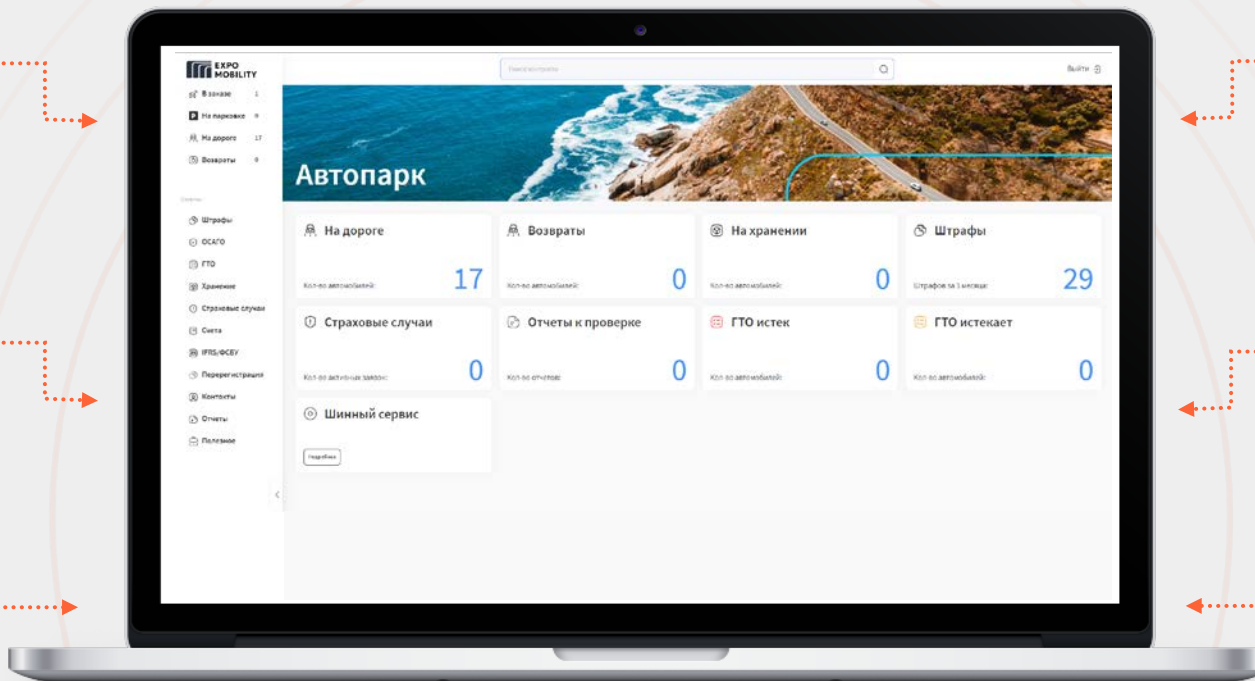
EXPO MOBILITY

В заказе 1
На парковке 0
На дороге 17
Возвраты 0

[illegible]

Штрафы
ОСАГО
ГТО
Хранение
Страховые случаи
Счета
IFRS/ФСБУ
Перерегистрация
Контакты
Отчеты
Полезное

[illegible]

Выйти

Автопарк

На дороге
Кол-во автомобилей:
17

Возвраты
Кол-во автомобилей:
0

На хранении
Кол-во автомобилей:
0

Штрафы
Штрафов за 1 месяц:
29

Страховые случаи
Кол-во активных заявок:
0

Отчеты к проверке
Кол-во отчетов:
0

ГТО истек
Кол-во автомобилей:
0

ГТО истекает
Кол-во автомобилей:
0

Шинный сервис
Подробнее